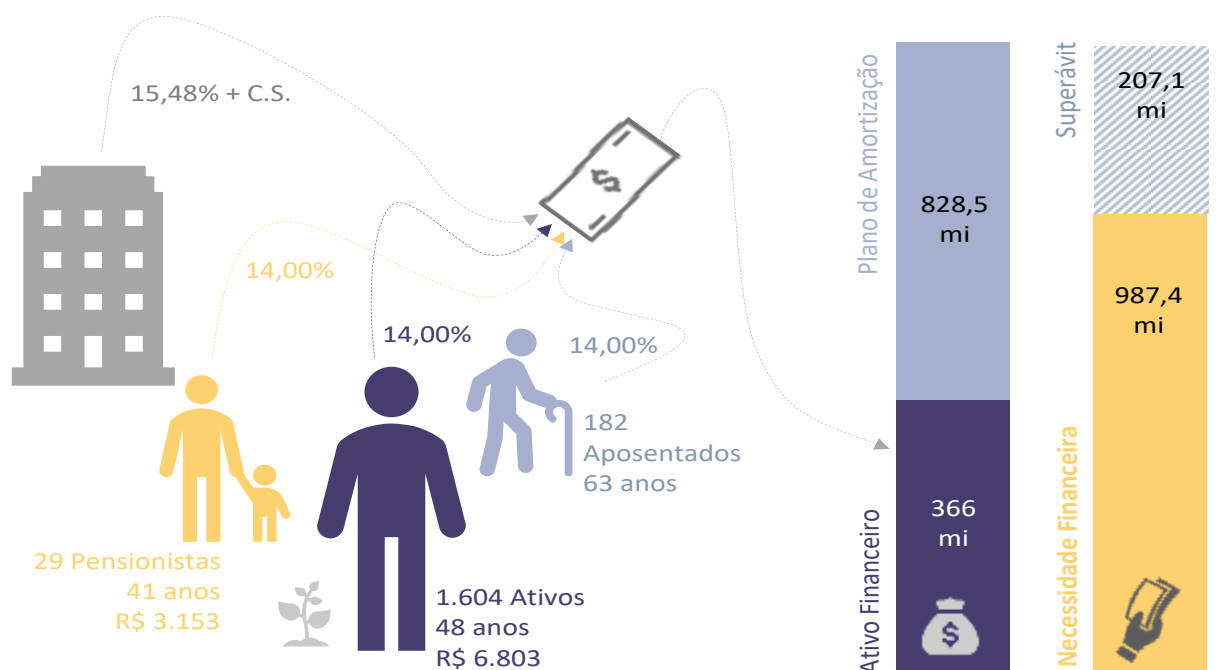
15,48% + C.S.

14,00%

14,00%

14,00%

182
Aposentados
63 anos

29 Pensionistas
41 anos
R$ 3.153

1.604 Ativos
48 anos
R$ 6.803

Plano de Amortização

828,5
mi

Ativo Financeiro

366
mi

Superávit

207,1
mi

987,4
mi

Necessidade Financeira